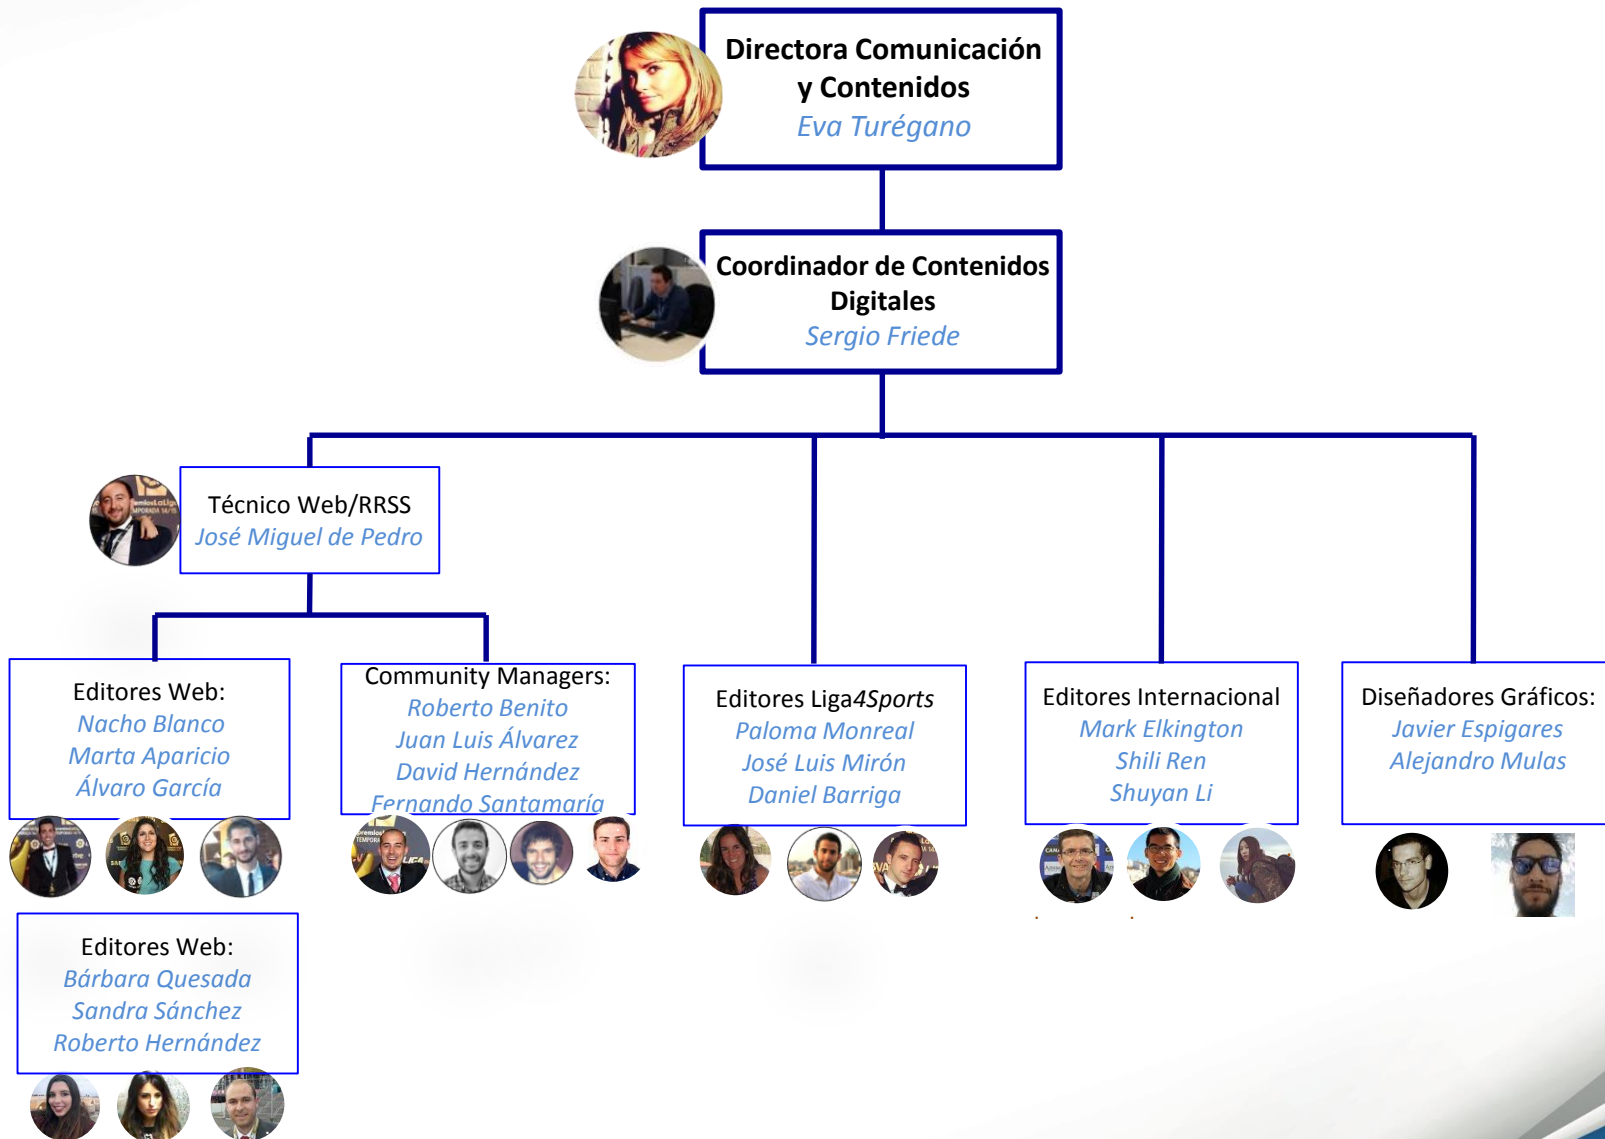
Directora Comunicación y Contenidos
Eva Turégano

Coordinador de Contenidos Digitales
Sergio Friede

Técnico Web/RRSS
José Miguel de Pedro

Editores Web:
Nacho Blanco
Marta Aparicio
Álvaro García

Community Managers:
Roberto Benito
Juan Luis Álvarez
David Hernández
Fernando Santamaría

Editores Liga4Sports
Paloma Monreal
José Luis Mirón
Daniel Barriga

Editores Internacional
Mark Elkington
Shili Ren
Shuyan Li

Diseñadores Gráficos:
Javier Espigares
Alejandro Mulas

Editores Web:
Bárbara Quesada
Sandra Sánchez
Roberto Hernández